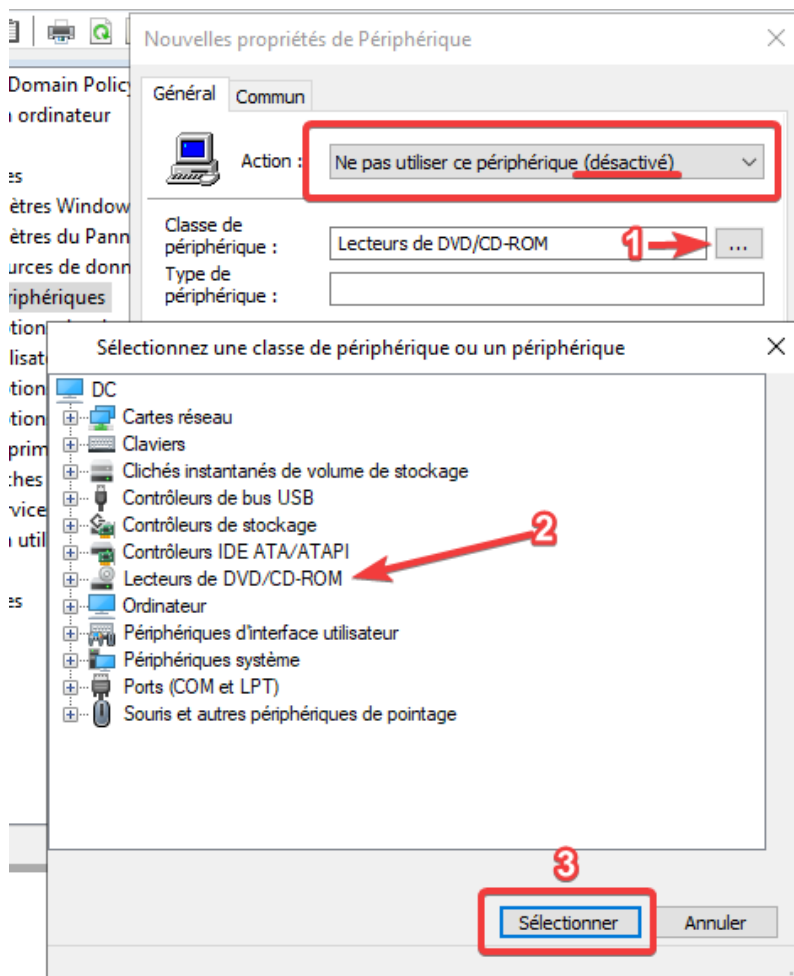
Domain Policy
ı ordinateur
es
ètres Window
ètres du Pann
urces de donn
ériphériques
tion
ilisat
tion
tion
prim
ches
rvice
ı util
es

Nouvelles propriétés de Périphérique
Général Commun
Action : Ne pas utiliser ce périphérique (désactivé)
Classe de périphérique : Lecteurs de DVD/CD-ROM
1
...
Type de périphérique :

Sélectionnez une classe de périphérique ou un périphérique
DC
Cartes réseau
Claviers
Clichés instantanés de volume de stockage
Contrôleurs de bus USB
Contrôleurs de stockage
Contrôleurs IDE ATA/ATAPI
2
Lecteurs de DVD/CD-ROM
Ordinateur
Périphériques d'interface utilisateur
Périphériques système
Ports (COM et LPT)
Souris et autres périphériques de pointage
3
Sélectionner
Annuler